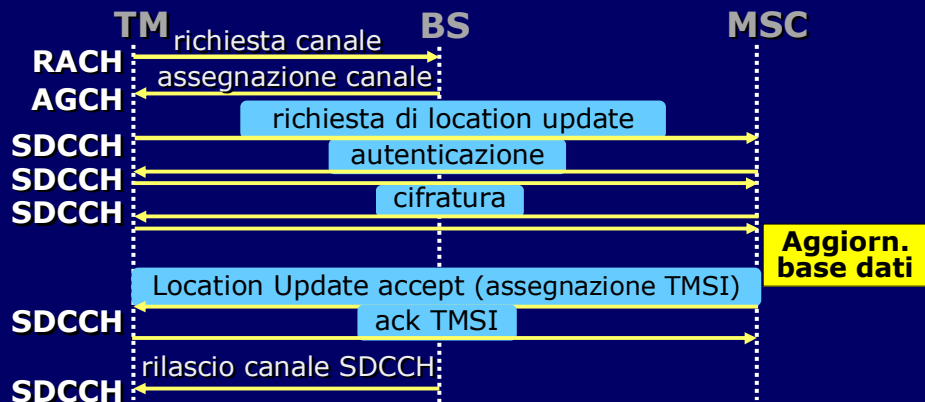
TM BS MSC

RACH richiesta canale

AGCH assegnazione canale

SDCCH richiesta di location update

SDCCH autenticazione

SDCCH cifratura

Aggiorn. base dati

Location Update accept (assegnazione TMSI)

SDCCH ack TMSI

rilascio canale SDCCH

SDCCH